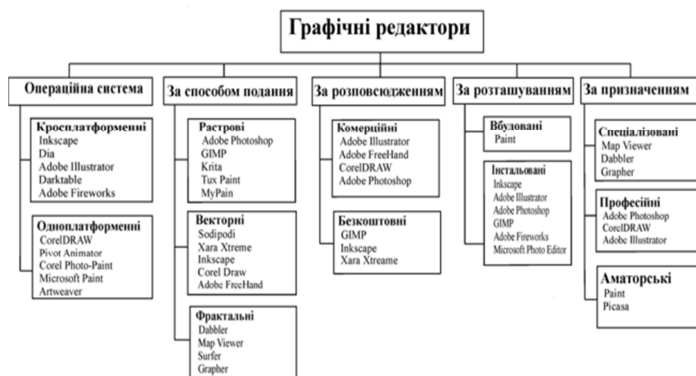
Графічні редактори

Операційна система

Кросплатформенні
Inkscape
Dia
Adobe Illustrator
Darktable
Adobe Fireworks

Одноплатформенні
CorelDRAW
Pivot Animator
Corel Photo-Paint
Microsoft Paint
Artweaver

За способом подання

Растрові
Adobe Photoshop
GIMP
Krita
Tux Paint
MyPain

Векторні
Sodipodi
Xara Xtreme
Inkscape
Corel Draw
Adobe FreeHand

Фрактальні
Dabbler
Map Viewer
Surfer
Grapher

За розповсюдженням

Комерційні
Adobe Illustrator
Adobe FreeHand
CorelDRAW
Adobe Photoshop

Безкоштовні
GIMP
Inkscape
Xara Xtreame

За розташуванням

Вбудовані
Paint

Інстальовані
Inkscape
Adobe Illustrator
Adobe Photoshop
GIMP
Adobe Fireworks
Microsoft Photo Editor

За призначенням

Спеціалізовані
Map Viewer
Dabbler
Grapher

Професійні
Adobe Photoshop
CorelDRAW
Adobe Illustrator

Аматорські
Paint
Picasa